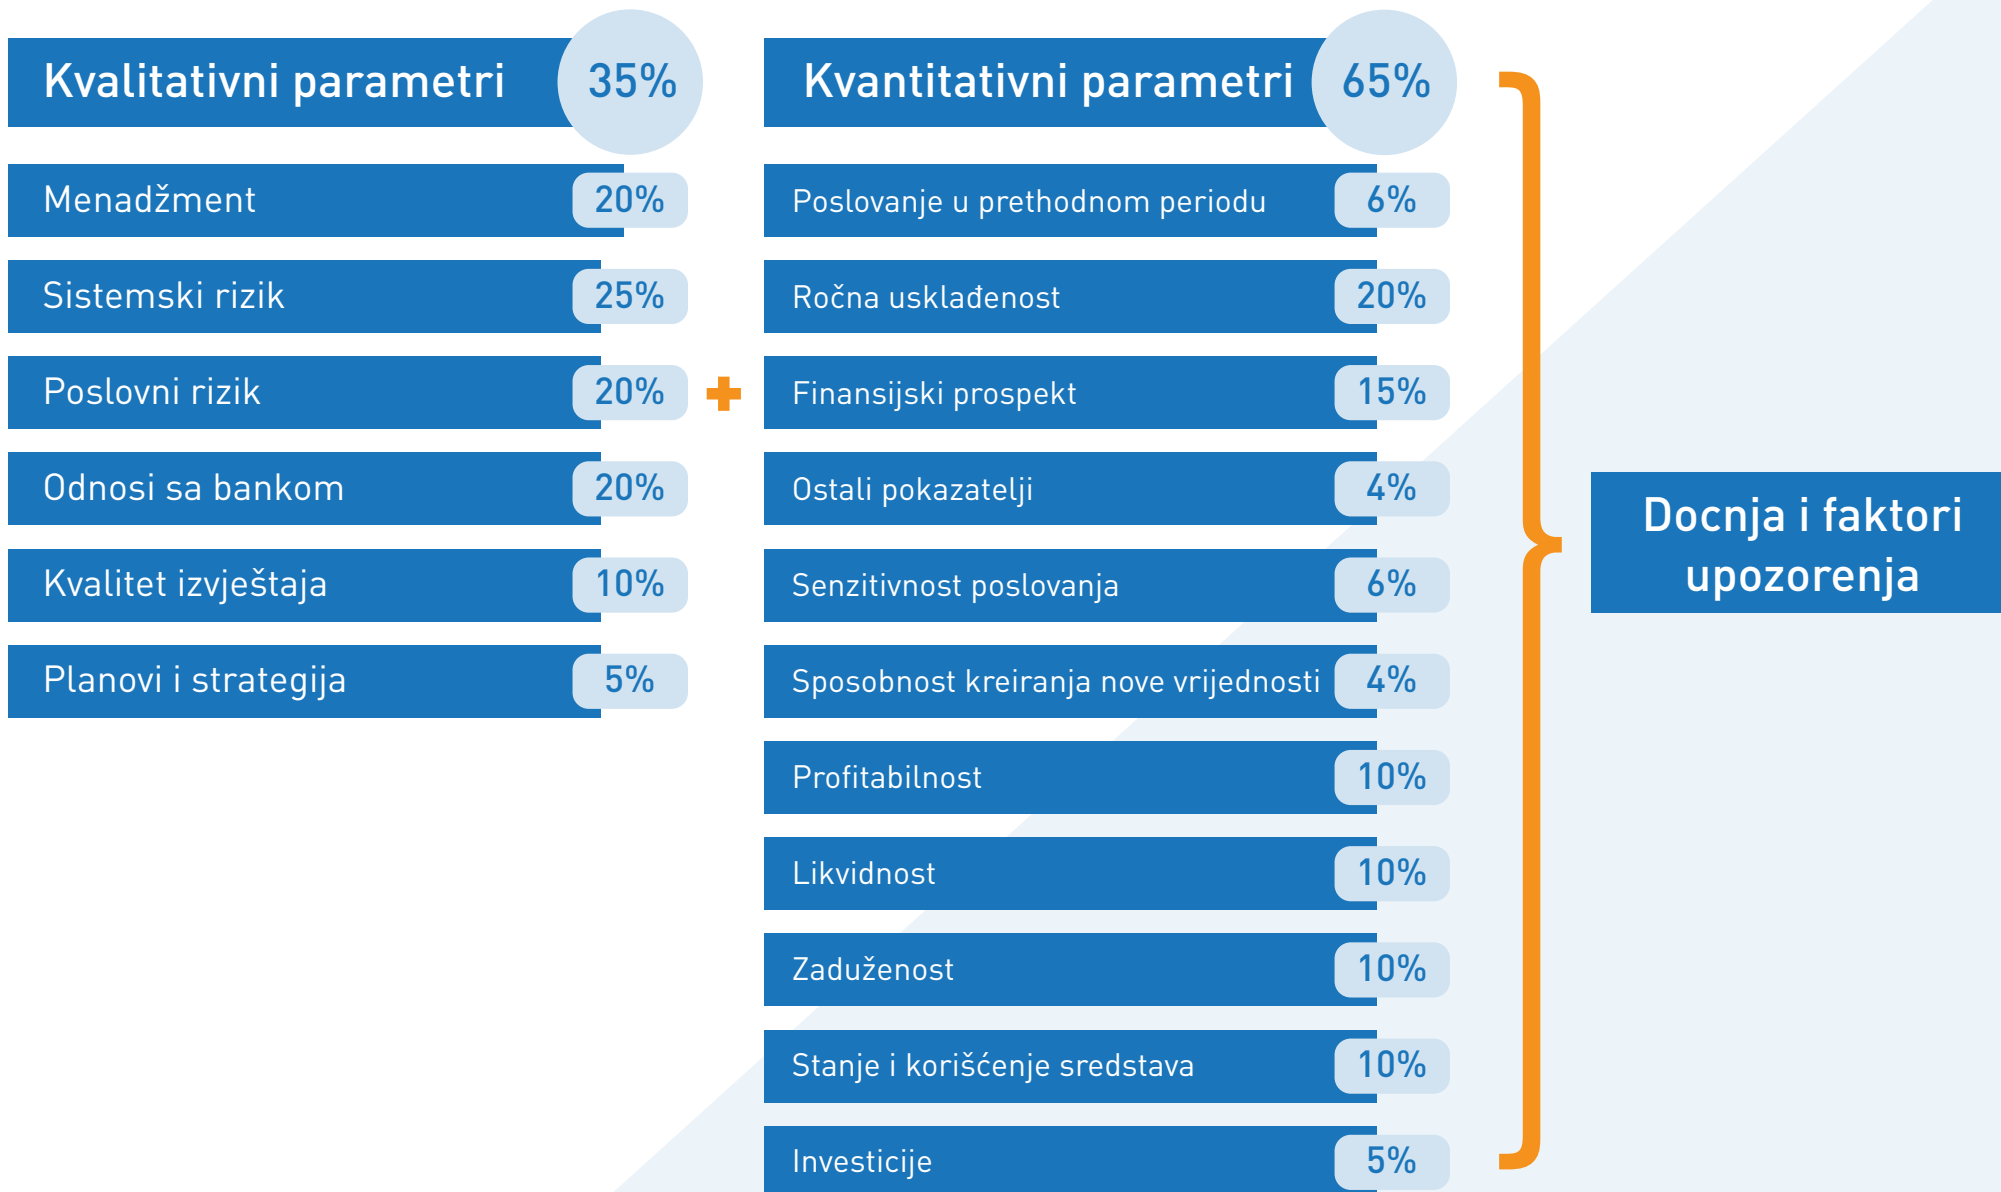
Kvalitativni parametri 35%

Menadžment 20%

Sistemski rizik 25%

Poslovni rizik 20%

Odnosi sa bankom 20%

Kvalitet izvještaja 10%

Planovi i strategija 5%

Kvantitativni parametri 65%

Poslovanje u prethodnom periodu 6%

Ročna usklađenost 20%

Finansijski prospekt 15%

Ostali pokazatelji 4%

Senzitivnost poslovanja 6%

Sposobnost kreiranja nove vrijednosti 4%

Profitabilnost 10%

Likvidnost 10%

Zaduženost 10%

Stanje i korišćenje sredstava 10%

Investicije 5%

Docnja i faktori upozorenja